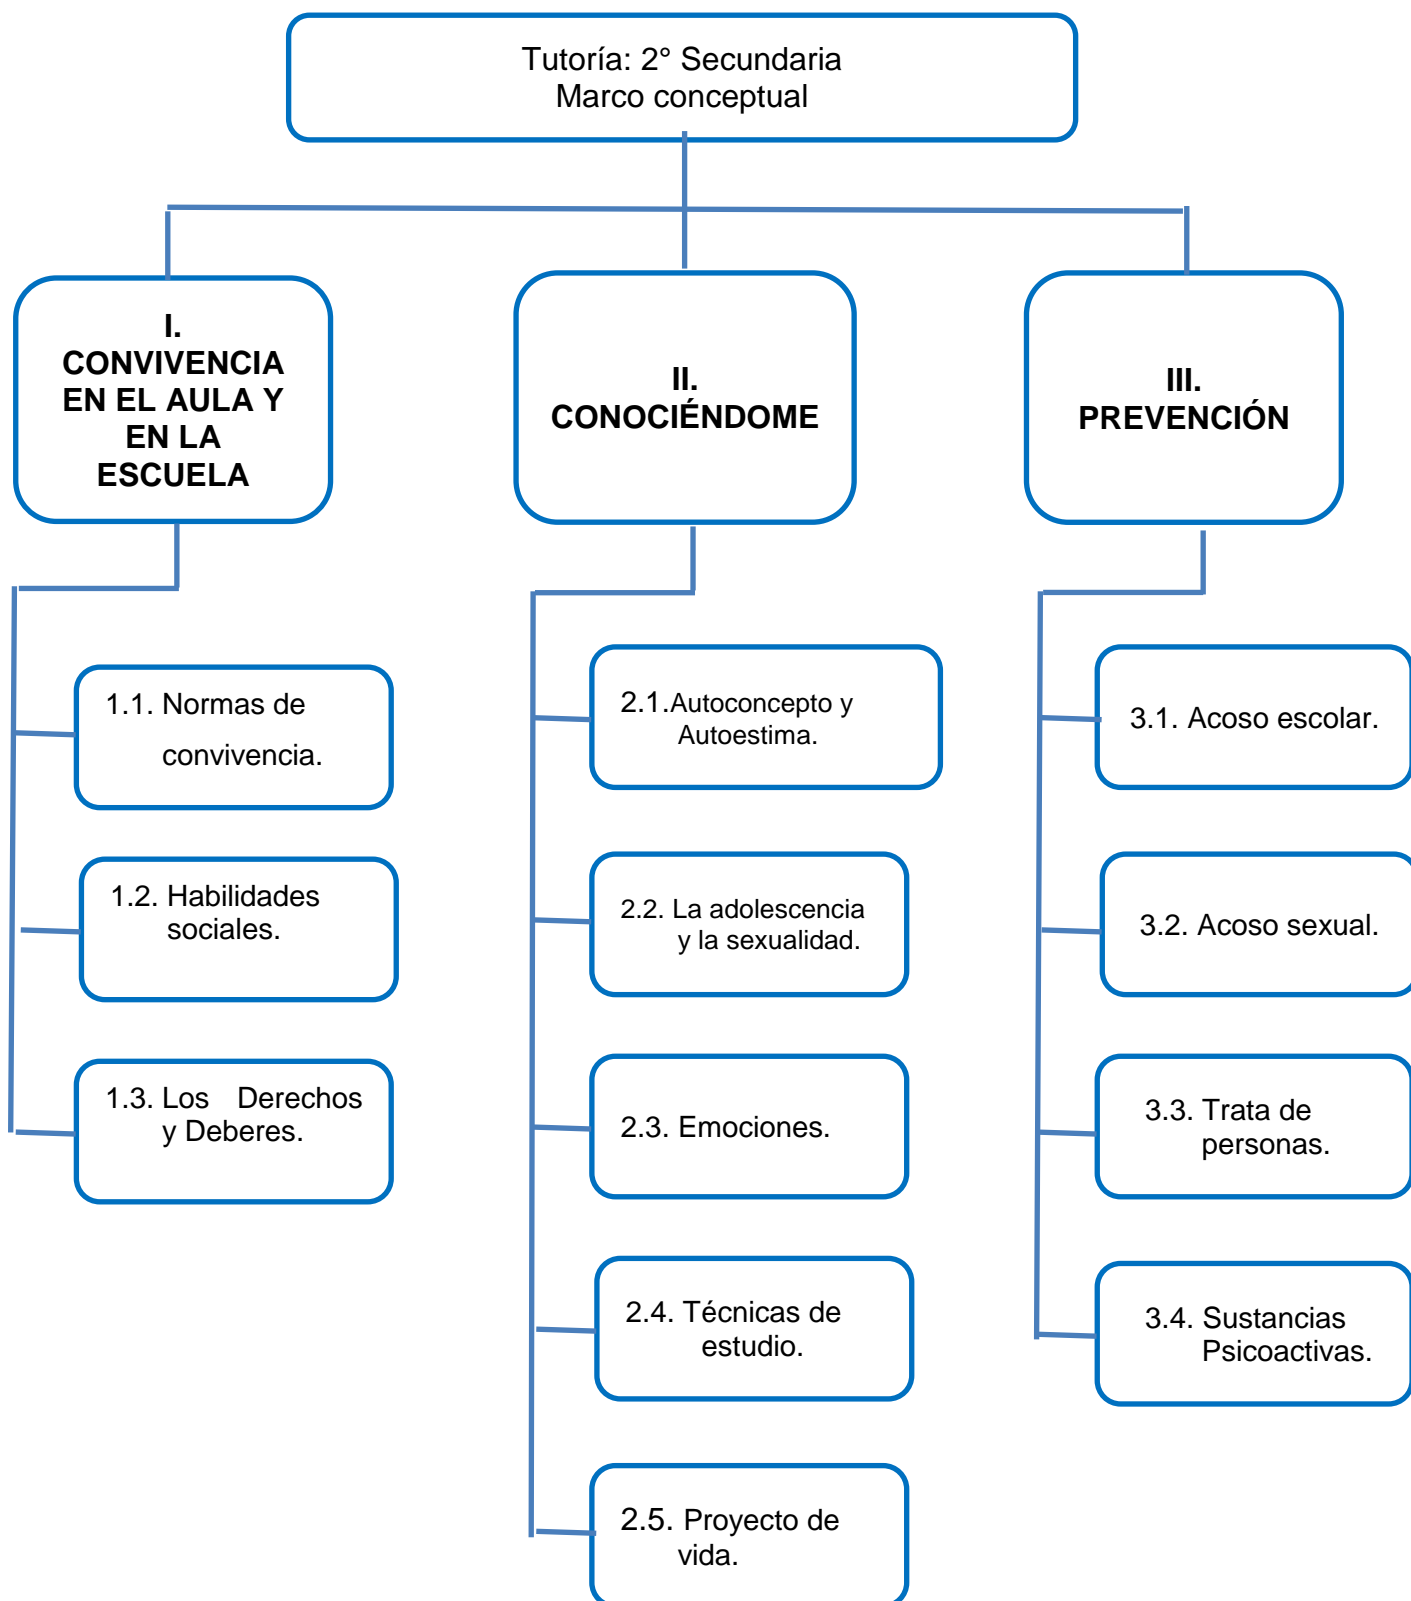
Tutoría: 2° Secundaria
Marco conceptual

I.
CONVIVENCIA EN EL AULA Y EN LA ESCUELA

1.1. Normas de convivencia.

1.2. Habilidades sociales.

1.3. Los Derechos y Deberes.

II.
CONOCIÉNDOME

2.1.Autoconcepto y Autoestima.

2.2. La adolescencia y la sexualidad.

2.3. Emociones.

2.4. Técnicas de estudio.

2.5. Proyecto de vida.

III.
PREVENCIÓN

3.1. Acoso escolar.

3.2. Acoso sexual.

3.3. Trata de personas.

3.4. Sustancias Psicoactivas.